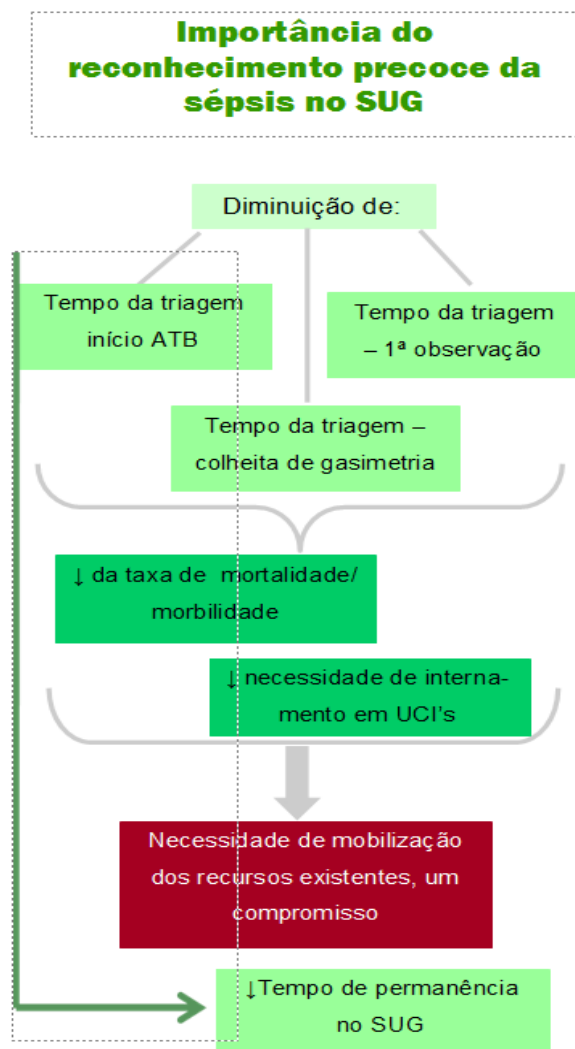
Importância do reconhecimento precoce da sépsis no SUG

Diminuição de:

Tempo da triagem início ATB

Tempo da triagem – 1ª observação

Tempo da triagem – colheita de gasimetria

↓ da taxa de mortalidade/ morbilidade

↓ necessidade de internamento em UCI's

Necessidade de mobilização dos recursos existentes, um compromisso

↓Tempo de permanência no SUG